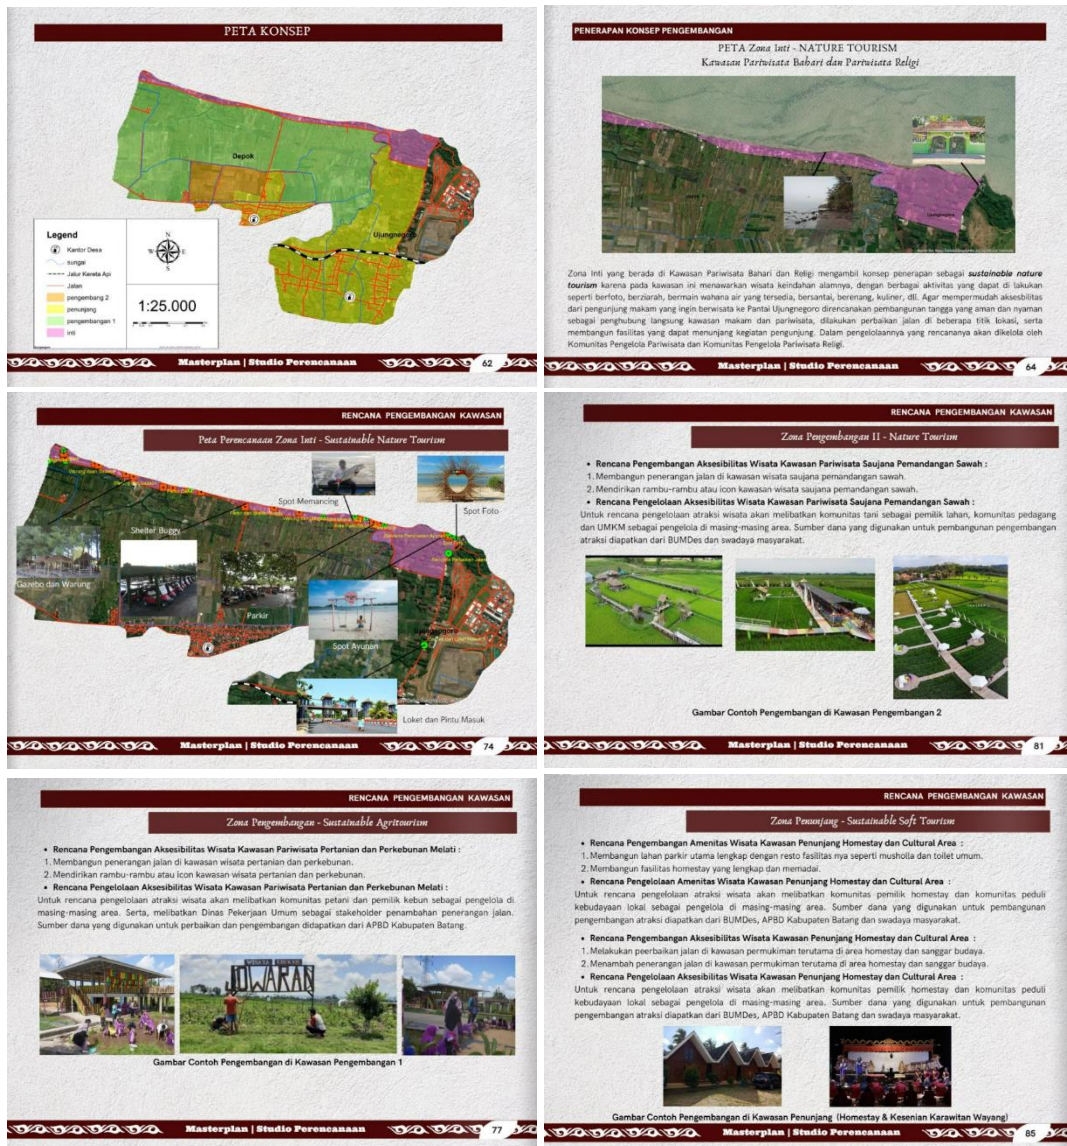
PETA KONSEP

Depok

Ujungnegoro

Legend
Kantor Desa
sungai
Jalur Kereta Api
Jalan
pengembang 2
penunjang
pengembangan 1
inti

1:25.000

Masterplan | Studio Perencanaan

62

PENERAPAN KONSEP PENGEMBANGAN

PETA Zona Inti - NATURE TOURISM
Kawasan Pariwisata Bahari dan Pariwisata Religi

Zona Inti yang berada di Kawasan Pariwisata Bahari dan Religi mengambil konsep penerapan sebagai *sustainable nature tourism* karena pada kawasan ini menawarkan wisata keindahan alamnya, dengan berbagai aktivitas yang dapat di lakukan seperti berfoto, berziarah, bermain wahana air yang tersedia, bersantai, berenang, kuliner, dll. Agar mempermudah aksesbilitas dari pengunjung makam yang ingin berwisata ke Pantai Ujungnegoro direncanakan pembangunan tangga yang aman dan nyaman sebagai penghubung langsung kawasan makam dan pariwisata, dilakukan perbaikan jalan di beberapa titik lokasi, serta membangun fasilitas yang dapat menunjang kegiatan pengunjung. Dalam pengelolaannya yang rencananya akan dikelola oleh Komunitas Pengelola Pariwisata dan Komunitas Pengelola Pariwisata Religi.

Masterplan | Studio Perencanaan

64

RENCANA PENGEMBANGAN KAWASAN

Peta Perencanaan Zona Inti - Sustainable Nature Tourism

Spot Memancing

Spot Foto

Shelter Buggy

Gazebo dan Warung

Parkir

Spot Ayunan

Loket dan Pintu Masuk

Masterplan | Studio Perencanaan

74

RENCANA PENGEMBANGAN KAWASAN

Zona Pengembangan II - Nature Tourism

• Rencana Pengembangan Aksesibilitas Wisata Kawasan Pariwisata Saujana Pemandangan Sawah :
1. Membangun penerangan jalan di kawasan wisata saujana pemandangan sawah.
2. Mendirikan rambu-rambu atau icon kawasan wisata saujana pemandangan sawah.
• Rencana Pengelolaan Aksesibilitas Wisata Kawasan Pariwisata Saujana Pemandangan Sawah :
Untuk rencana pengelolaan atraksi wisata akan melibatkan komunitas tani sebagai pemilik lahan, komunitas pedagang dan UMKM sebagai pengelola di masing-masing area. Sumber dana yang digunakan untuk pembangunan pengembangan atraksi didapatkan dari BUMDes dan swadaya masyarakat.

Gambar Contoh Pengembangan di Kawasan Pengembangan 2

Masterplan | Studio Perencanaan

81

RENCANA PENGEMBANGAN KAWASAN

Zona Pengembangan - Sustainable Agritourism

• Rencana Pengembangan Aksesibilitas Wisata Kawasan Pariwisata Pertanian dan Perkebunan Melati :
1. Membangun penerangan jalan di kawasan wisata pertanian dan perkebunan.
2. Mendirikan rambu-rambu atau icon kawasan wisata pertanian dan perkebunan.
• Rencana Pengelolaan Aksesibilitas Wisata Kawasan Pariwisata Pertanian dan Perkebunan Melati :
Untuk rencana pengelolaan atraksi wisata akan melibatkan komunitas petani dan pemilik kebun sebagai pengelola di masing-masing area. Serta, melibatkan Dinas Pekerjaan Umum sebagai stakeholder penambahan penerangan jalan. Sumber dana yang digunakan untuk perbaikan dan pengembangan didapatkan dari APBD Kabupaten Batang.

WISATA EDUKASI
JOWARAN

Gambar Contoh Pengembangan di Kawasan Pengembangan 1

Masterplan | Studio Perencanaan

77

RENCANA PENGEMBANGAN KAWASAN

Zona Penunjang - Sustainable Soft Tourism

• Rencana Pengembangan Amenitas Wisata Kawasan Penunjang Homestay dan Cultural Area :
1. Membangun lahan parkir utama lengkap dengan resto fasilitas nya seperti mushola dan toilet umum.
2. Membangun fasilitas homestay yang lengkap dan memadai.
• Rencana Pengelolaan Amenitas Wisata Kawasan Penunjang Homestay dan Cultural Area :
Untuk rencana pengelolaan atraksi wisata akan melibatkan komunitas pemilik homestay dan komunitas peduli kebudayaan lokal sebagai pengelola di masing-masing area. Sumber dana yang digunakan untuk pembangunan pengembangan atraksi didapatkan dari BUMDes, APBD Kabupaten Batang dan swadaya masyarakat.
• Rencana Pengembangan Aksesibilitas Wisata Kawasan Penunjang Homestay dan Cultural Area :
1. Melakukan perbaikan jalan di kawasan permukiman terutama di area homestay dan sanggar budaya.
2. Menambah penerangan jalan di kawasan permukiman terutama di area homestay dan sanggar budaya.
• Rencana Pengelolaan Aksesibilitas Wisata Kawasan Penunjang Homestay dan Cultural Area :
Untuk rencana pengelolaan atraksi wisata akan melibatkan komunitas pemilik homestay dan komunitas peduli kebudayaan lokal sebagai pengelola di masing-masing area. Sumber dana yang digunakan untuk pembangunan pengembangan atraksi didapatkan dari BUMDes, APBD Kabupaten Batang dan swadaya masyarakat.

Gambar Contoh Pengembangan di Kawasan Penunjang (Homestay & Kesenian Karawitan Wayang)

Masterplan | Studio Perencanaan

85